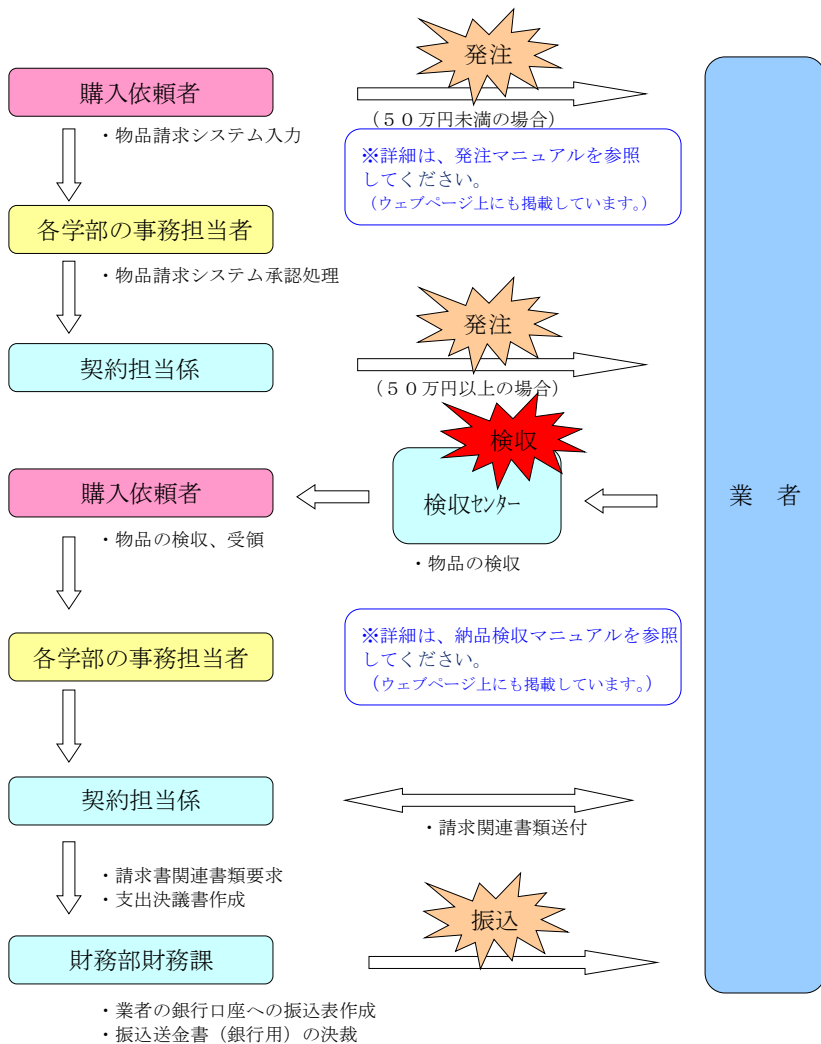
購入依頼者

・物品請求システム入力

各学部の事務担当者

・物品請求システム承認処理

契約担当係

購入依頼者

・物品の検収、受領

各学部の事務担当者

契約担当係

・請求書関連書類要求
・支出決議書作成

財務部財務課

・業者の銀行口座への振込表作成
・振込送金書（銀行用）の決裁

発注

（５０万円未満の場合）

※詳細は、発注マニュアルを参照してください。
（ウェブページ上にも掲載しています。）

発注

（５０万円以上の場合）

検収

検収センター

・物品の検収

※詳細は、納品検収マニュアルを参照してください。
（ウェブページ上にも掲載しています。）

・請求関連書類送付

振込

業　者